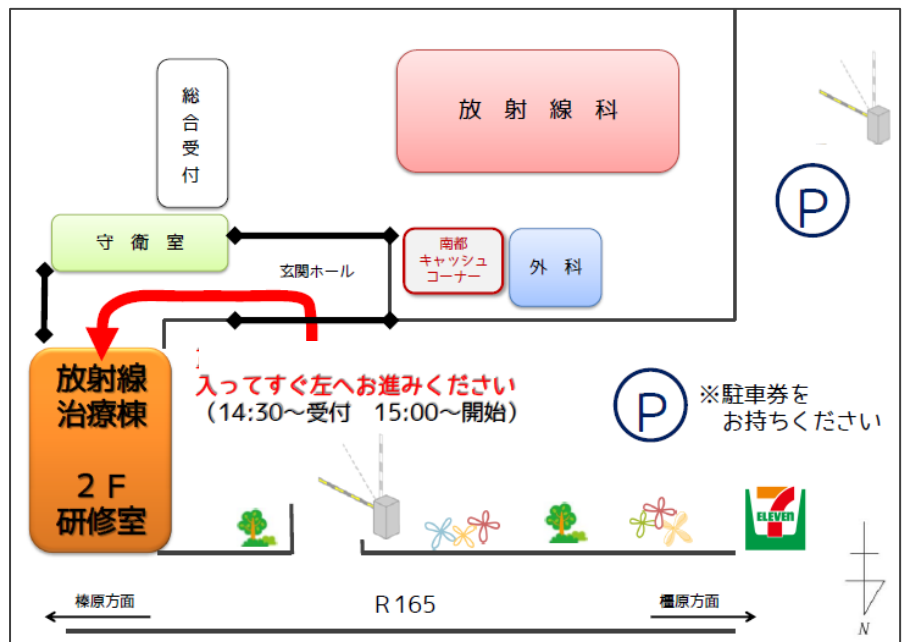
総合受付

放射線科

守衛室

玄関ホール

南都キャッシュコーナー

外科

P

放射線治療棟

2F
研修室

入ってすぐ左へお進みください
（14:30～受付　15:00～開始）

P

※駐車券をお持ちください

7 ELEVEN

榛原方面

R165

橿原方面

N